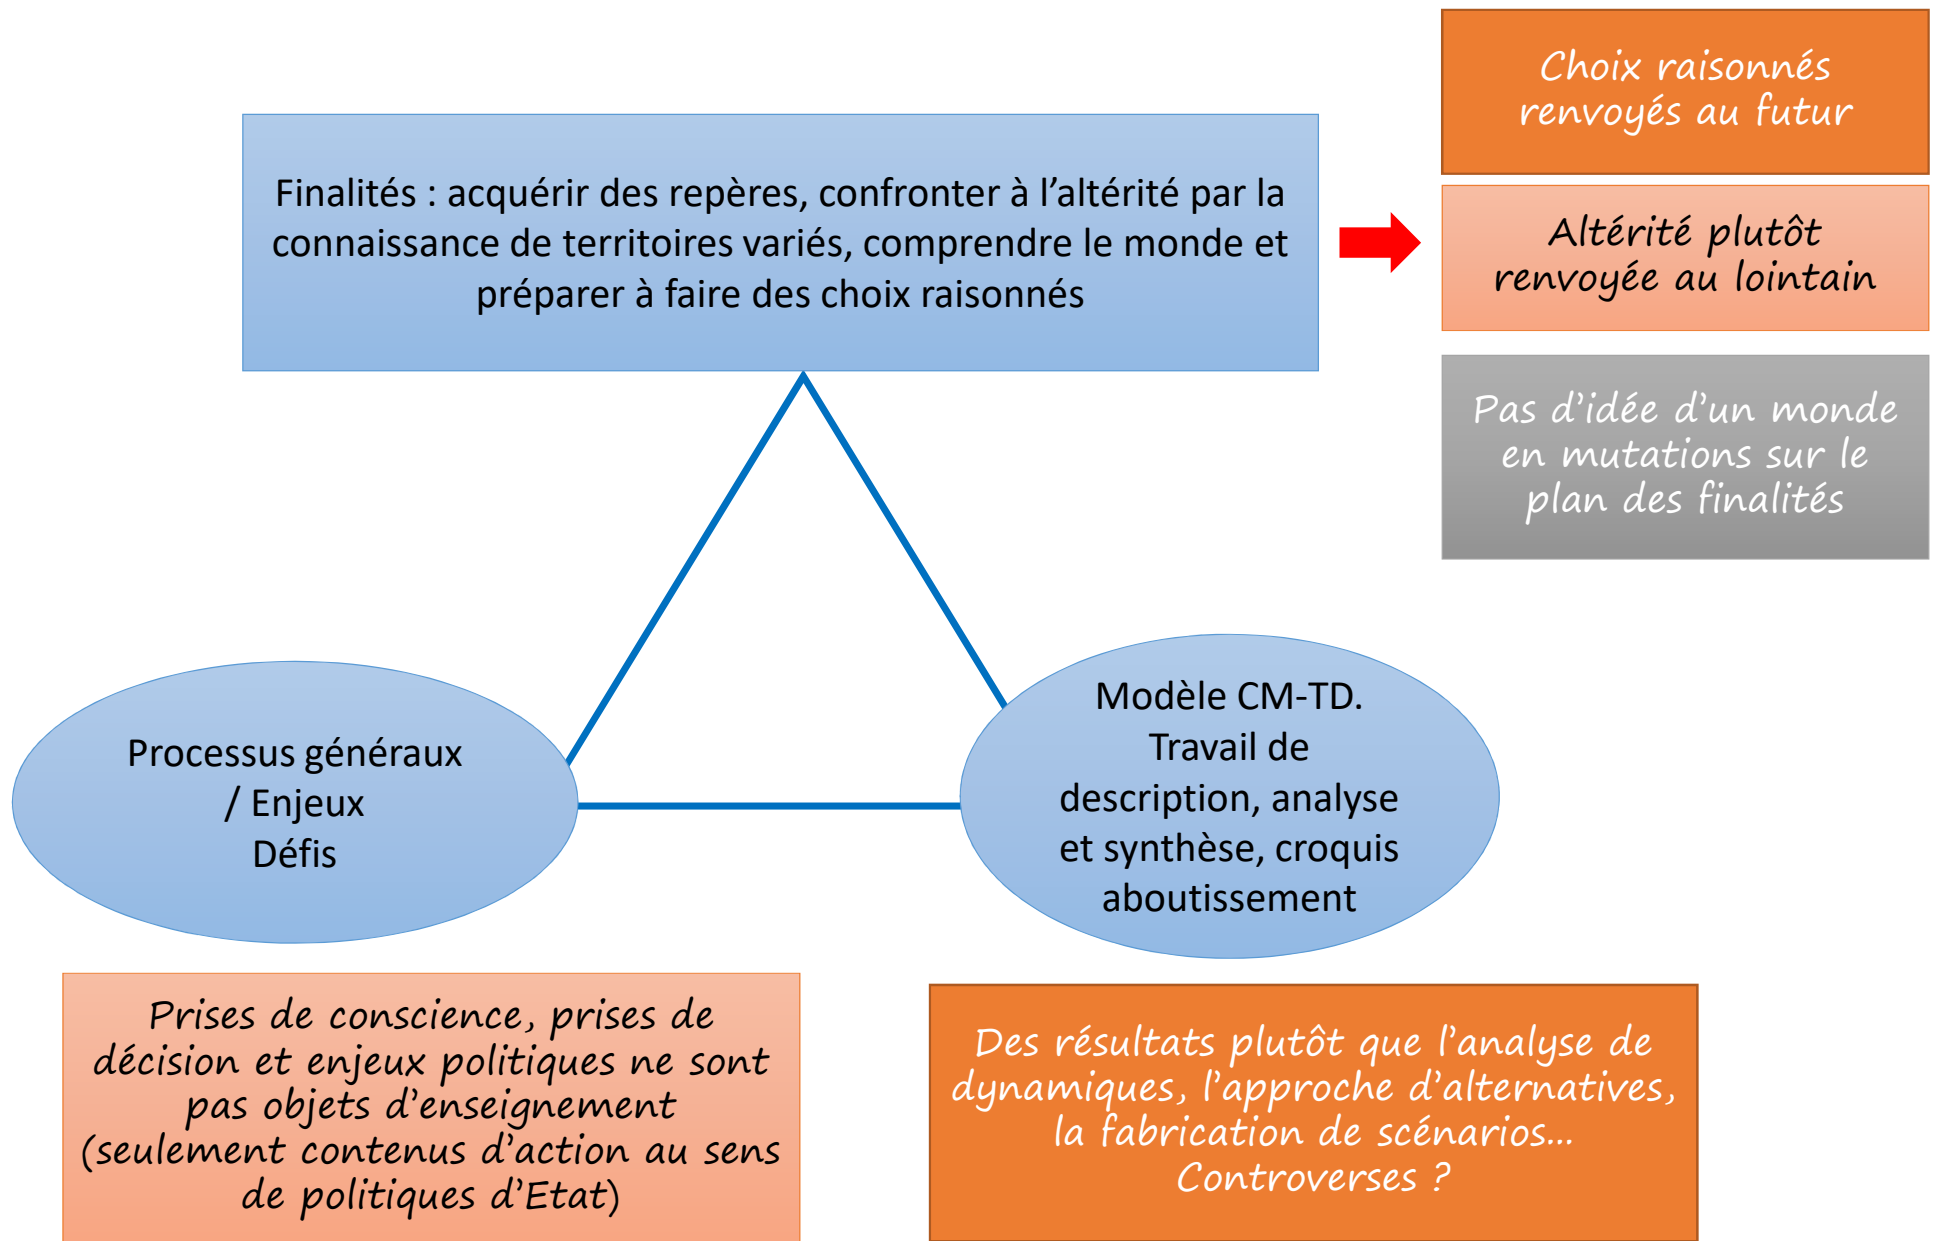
Choix raisonnés renvoyés au futur

Finalités : acquérir des repères, confronter à l'altérité par la connaissance de territoires variés, comprendre le monde et préparer à faire des choix raisonnés

Altérité plutôt renvoyée au lointain

Pas d'idée d'un monde en mutations sur le plan des finalités

Processus généraux / Enjeux Défis

Modèle CM-TD. Travail de description, analyse et synthèse, croquis aboutissement

Prises de conscience, prises de décision et enjeux politiques ne sont pas objets d'enseignement (seulement contenus d'action au sens de politiques d'Etat)

Des résultats plutôt que l'analyse de dynamiques, l'approche d'alternatives, la fabrication de scénarios… Controverses ?